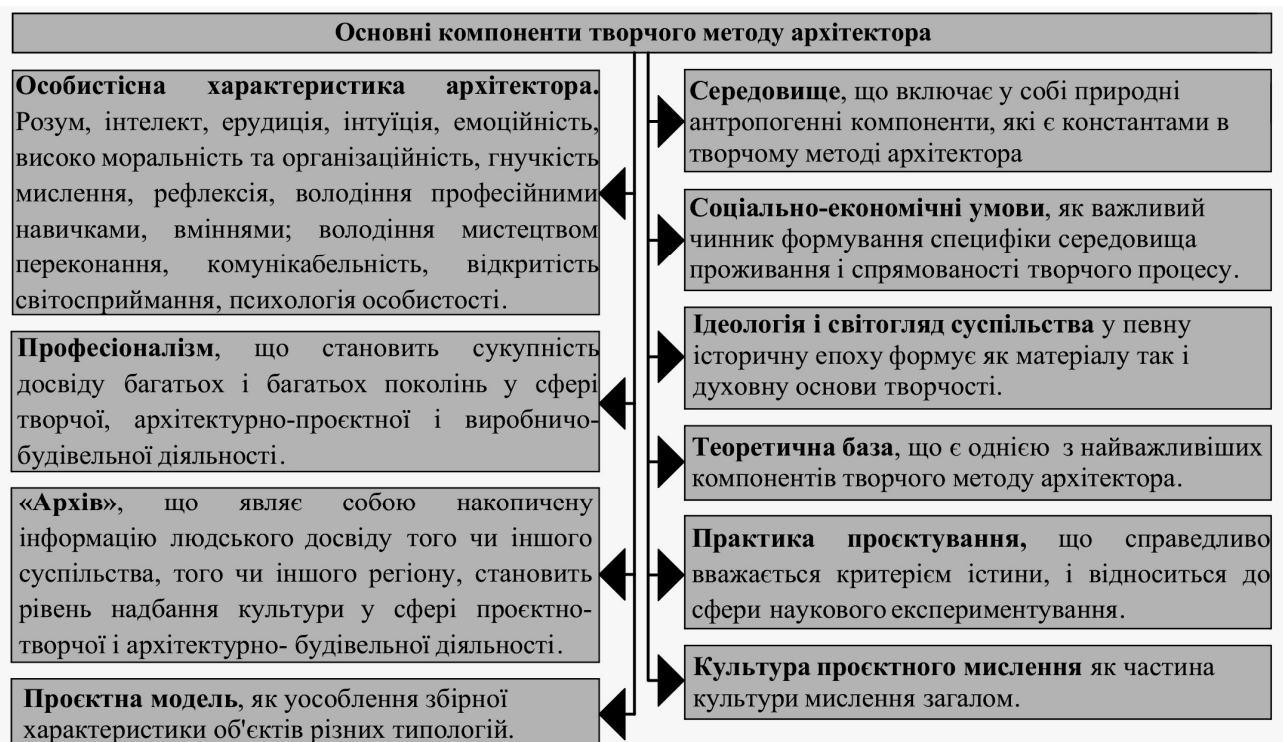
Основні компоненти творчого методу архітектора

Особистісна характеристика архітектора. Розум, інтелект, ерудиція, інтуїція, емоційність, високо моральність та організаційність, гнучкість мислення, рефлексія, володіння професійними навичками, вміннями; володіння мистецтвом переконання, комунікабельність, відкритість світосприймання, психологія особистості.

Професіоналізм, що становить сукупність досвіду багатьох і багатьох поколінь у сфері творчої, архітектурно-проєктної і виробничо-будівельної діяльності.

«Архів», що являє собою накопичену інформацію людського досвіду того чи іншого суспільства, того чи іншого регіону, становить рівень надбання культури у сфері проєктно-творчої і архітектурно- будівельної діяльності.

Проєктна модель, як усоблення збірної характеристики об'єктів різних типологій.

Середовище, що включає у собі природні антропогенні компоненти, які є константами в творчому методі архітектора

Соціально-економічні умови, як важливий чинник формування специфіки середовища проживання і спрямованості творчого процесу.

Ідеологія і світогляд суспільства у певну історичну епоху формує як матеріалу так і духовну основи творчості.

Теоретична база, що є однією з найважливіших компонентів творчого методу архітектора.

Практика проєктування, що справедливо вважається критерієм істини, і відноситься до сфери наукового експериментування.

Культура проєктного мислення як частина культури мислення загалом.